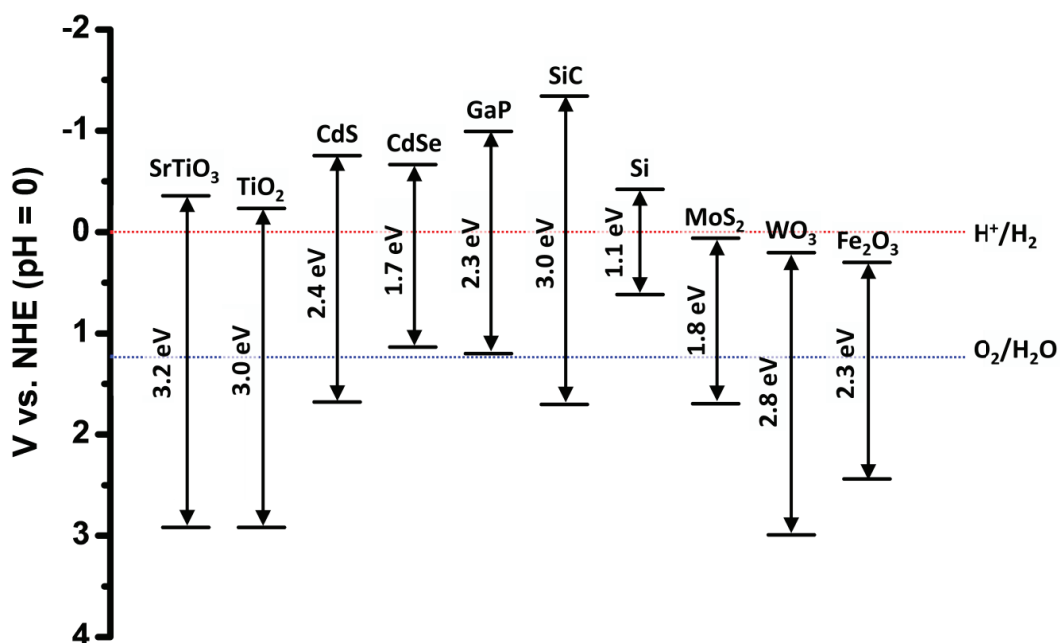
V vs. NHE (pH = 0)

-2
-1
0
1
2
3
4

$SrTiO_3$
3.2 eV

$TiO_2$
3.0 eV

CdS
2.4 eV

CdSe
1.7 eV

GaP
2.3 eV

SiC
3.0 eV

Si
1.1 eV

$MoS_2$
1.8 eV

$WO_3$
2.8 eV

$Fe_2O_3$
2.3 eV

$H^+/H_2$
$O_2/H_2O$